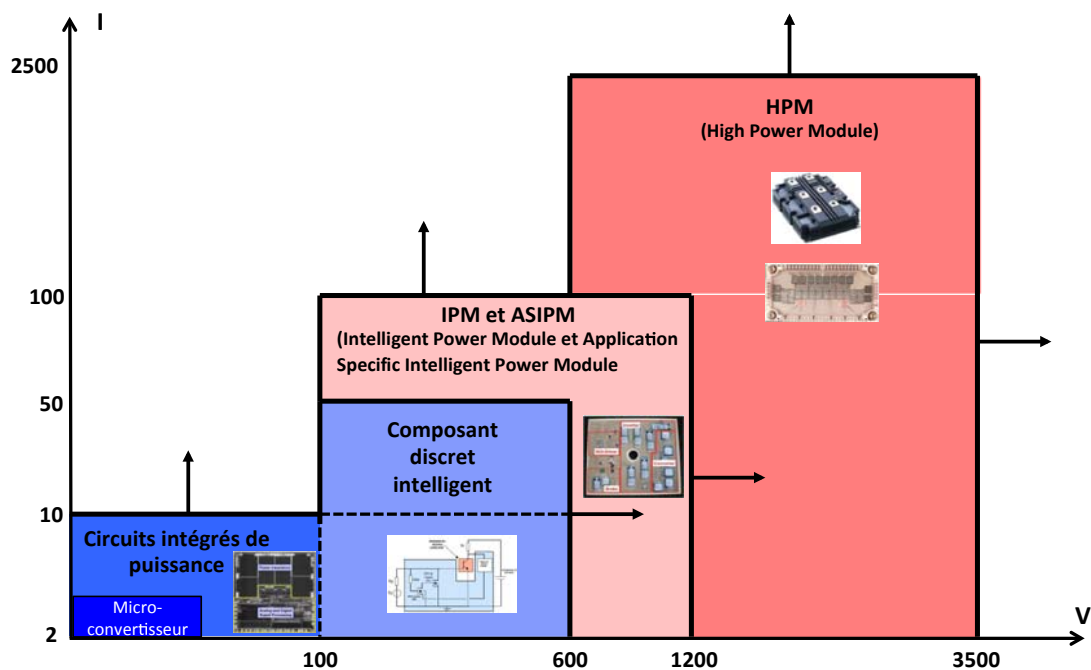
I

2500

100

50

10

2

HPM
(High Power Module)

IPM et ASIPM
(Intelligent Power Module et Application Specific Intelligent Power Module

Composant discret intelligent

Circuits intégrés de puissance

Micro-convertisseur

100

600

1200

3500

V